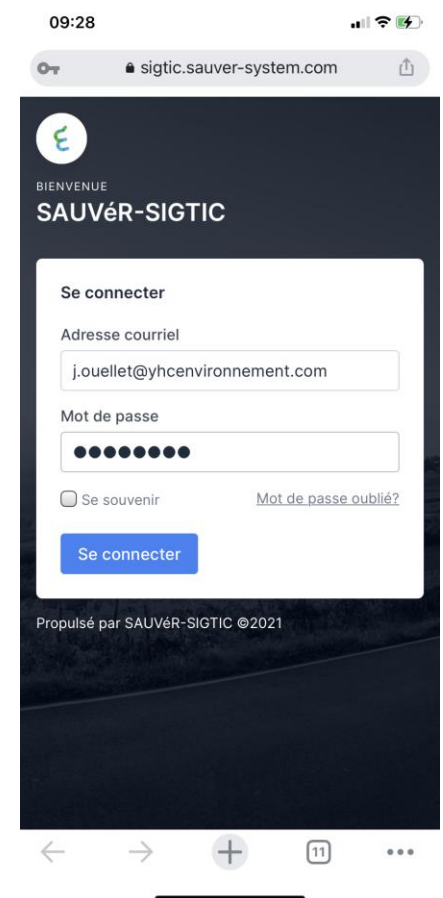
09:28

sigtic.sauver-system.com

BIENVENUE
SAUVéR-SIGTIC

Se connecter

Adresse courriel
j.ouellet@yhcenvironnement.com

Mot de passe
••••••••

Se souvenir

Mot de passe oublié?

Se connecter

Propulsé par SAUVéR-SIGTIC ©2021

11